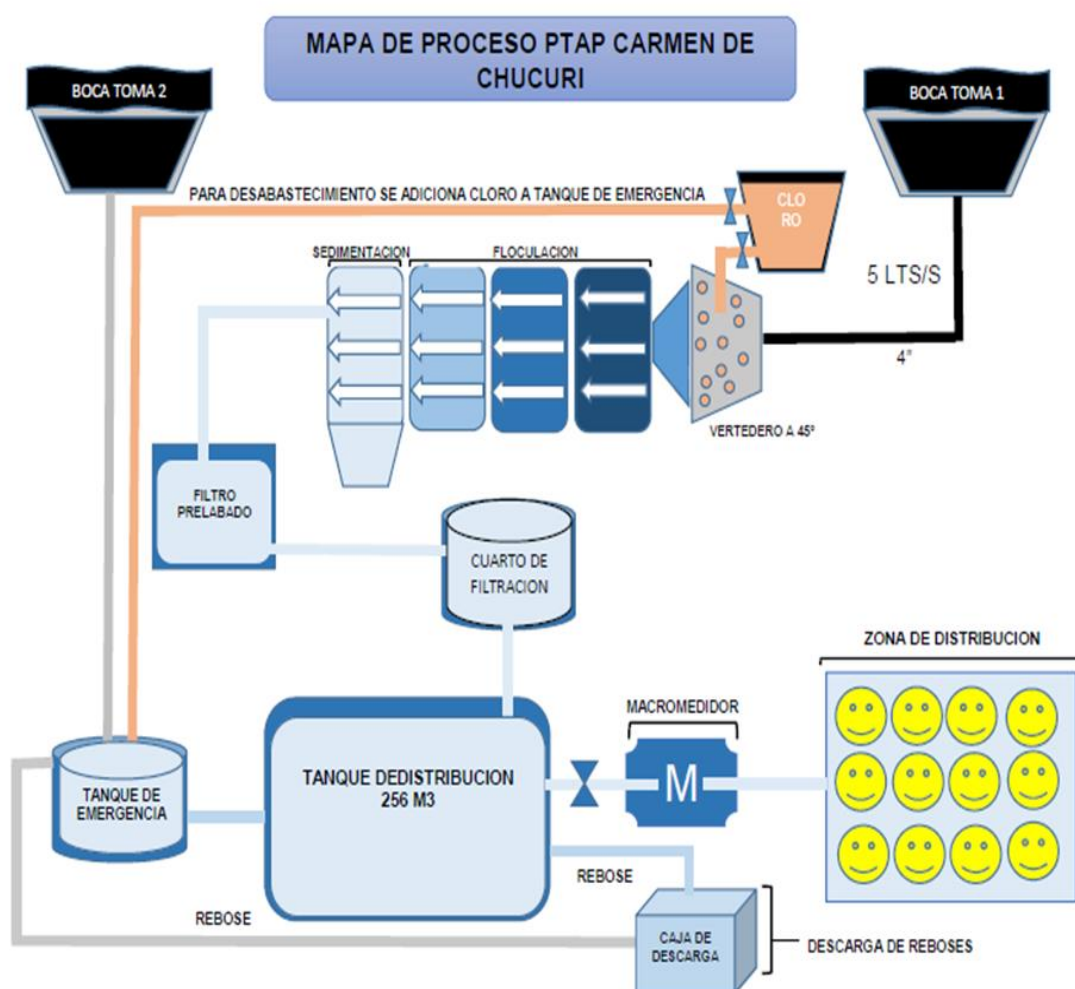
MAPA DE PROCESO PTAP CARMEN DE CHUCURI

BOCA TOMA 2

BOCA TOMA 1

PARA DESABASTECIMIENTO SE ADICIONA CLORO A TANQUE DE EMERGENCIA

CLO RO

SEDIMENTACION

FLOCULACION

5 LTS/S

4"

VERTEDERO A 45°

FILTRO PRELABADO

CUARTO DE FILTRACION

ZONA DE DISTRIBUCION

MACROMEDIDOR

M

TANQUE DE EMERGENCIA

TANQUE DEDISTRIBUCION 256 M3

REBOSE

REBOSE

CAJA DE DESCARGA

DESCARGA DE REBOSES